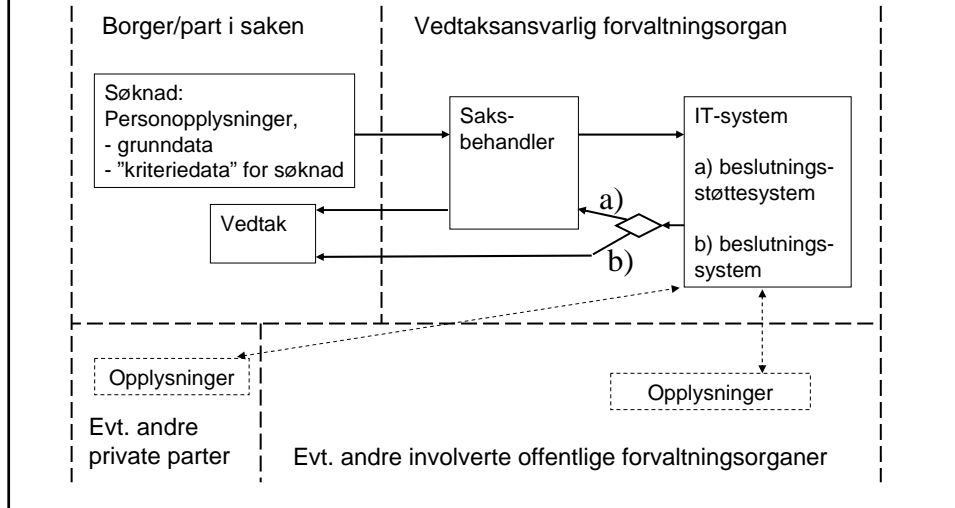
Borger/part i saken

Vedtaksansvarlig forvaltningsorgan

Søknad:
Personopplysninger,
- grunndata
- "kriteriedata" for søknad

Saksbehandler

IT-system

a) beslutningsstøttesystem

b) beslutningssystem

a)

b)

Vedtak

Opplysninger

Opplysninger

Evt. andre private parter

Evt. andre involverte offentlige forvaltningsorganer